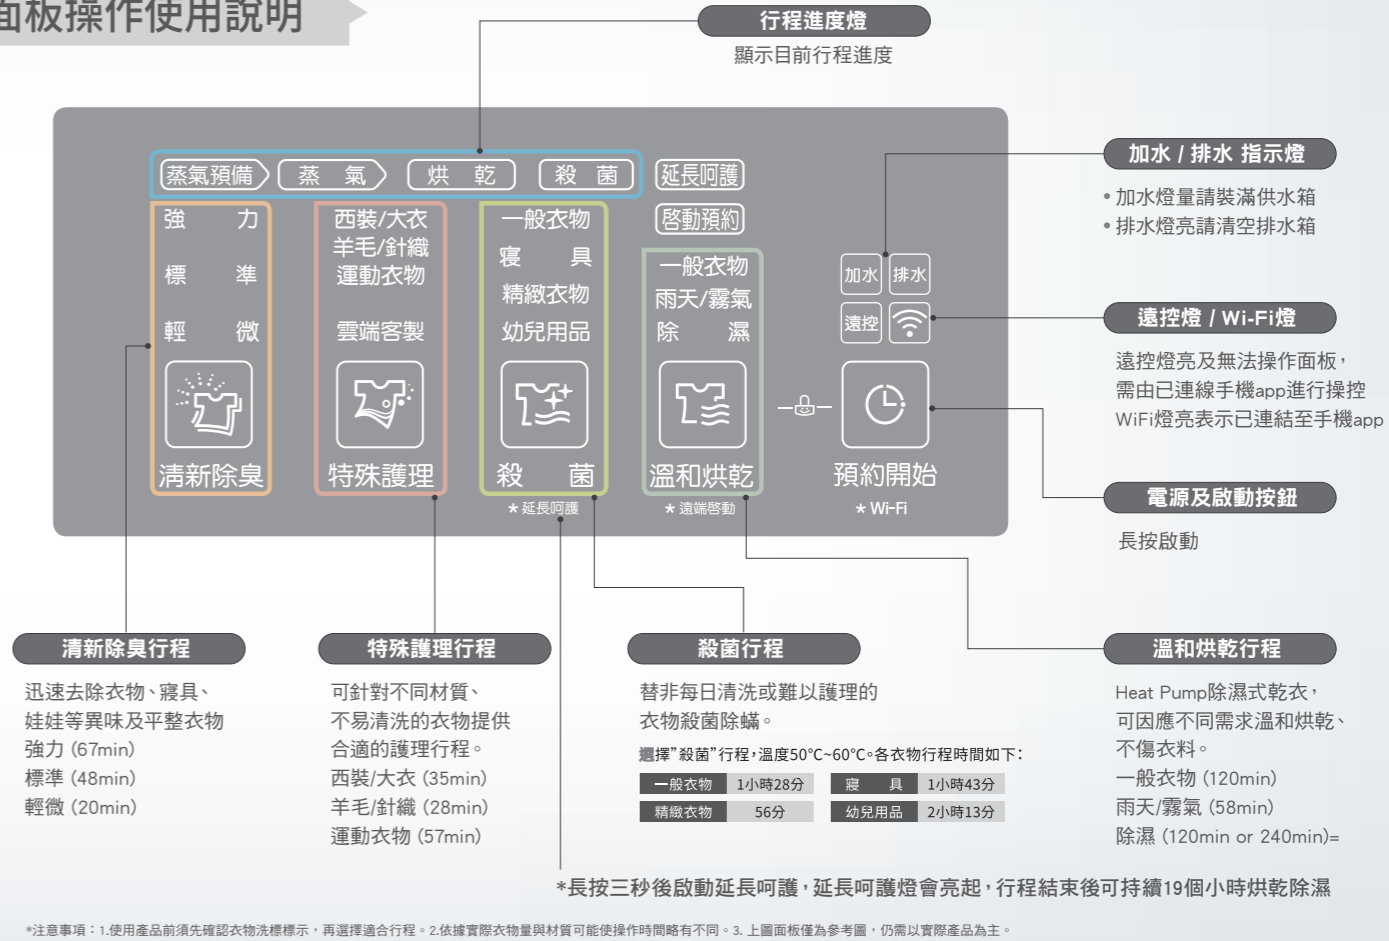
面板操作使用說明

行程進度燈
顯示目前行程進度

蒸氣預備 蒸 氣 烘 乾 殺 菌 延長呵護 啓動預約

強 力
標 準
輕 微
清新除臭

西裝/大衣
羊毛/針織
運動衣物
雲端客製
特殊護理

一般衣物
寢 具
精緻衣物
幼兒用品
殺 菌
★延長呵護

一般衣物
雨天/霧氣
除 濕
溫和烘乾
★遠端啓動

加水 排水
遠控
預約開始
★Wi-Fi

加水 / 排水 指示燈
• 加水燈量請裝滿供水箱
• 排水燈亮請清空排水箱

遠控燈 / Wi-Fi燈
遠控燈亮及無法操作面板，需由已連線手機app進行操控
WiFi燈亮表示已連結至手機app

電源及啟動按鈕
長按啟動

清新除臭行程
迅速去除衣物、寢具、娃娃等異味及平整衣物
強力 (67min)
標準 (48min)
輕微 (20min)

特殊護理行程
可針對不同材質、不易清洗的衣物提供合適的護理行程。
西裝/大衣 (35min)
羊毛/針織 (28min)
運動衣物 (57min)

殺菌行程
替非每日清洗或難以護理的衣物殺菌除蟎。
選擇"殺菌"行程，溫度50°C~60°C。各衣物行程時間如下：

| 一般衣物 | 1小時28分 | 寢 具 | 1小時43分 |
|---|---|---|---|
| 精緻衣物 | 56分 | 幼兒用品 | 2小時13分 |

溫和烘乾行程
Heat Pump除濕式乾衣，可因應不同需求溫和烘乾、不傷衣料。
一般衣物 (120min)
雨天/霧氣 (58min)
除濕 (120min or 240min)=

*長按三秒後啟動延長呵護，延長呵護燈會亮起，行程結束後可持續19個小時烘乾除濕

*注意事項：1.使用產品前須先確認衣物洗標標示，再選擇適合行程。2.依據實際衣物量與材質可能使操作時間略有不同。3. 上圖面板僅為參考圖，仍需以實際產品為主。